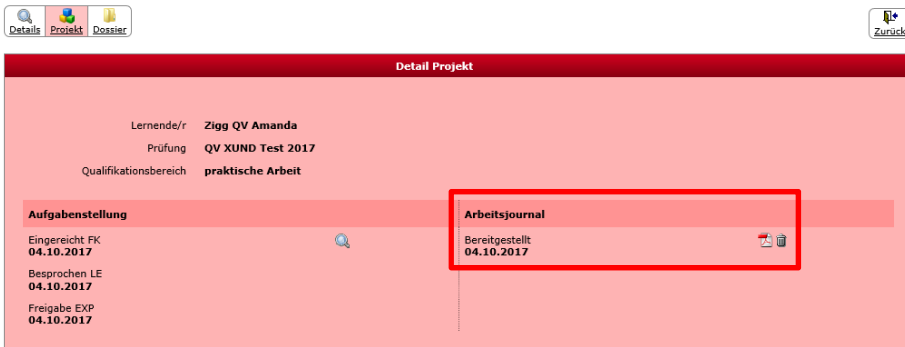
Details Projekt Dossier

Zurück

Detail Projekt

Lernende/r Zigg QV Amanda
Prüfung QV XUND Test 2017
Qualifikationsbereich praktische Arbeit

Aufgabenstellung

Eingereicht FK
04.10.2017

Besprochen LE
04.10.2017

Freigabe EXP
04.10.2017

Arbeitsjournal

Bereitgestellt
04.10.2017